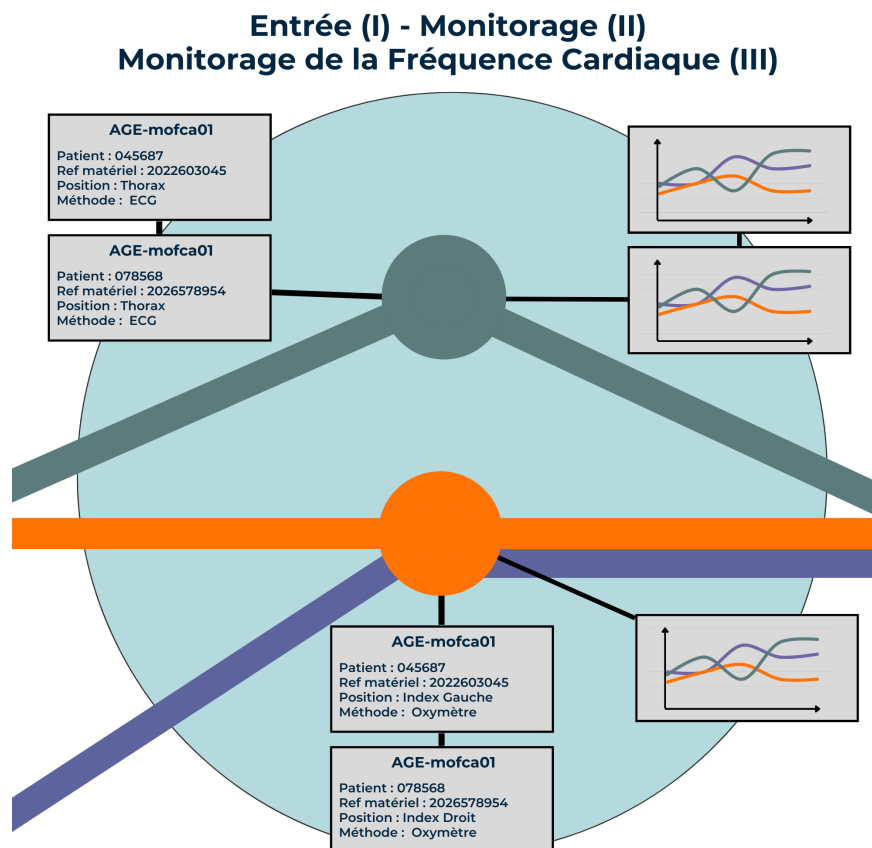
Entrée (I) - Monitorage (II)
Monitorage de la Fréquence Cardiaque (III)

AGE-mofca01
Patient : 045687
Ref matériel : 2022603045
Position : Thorax
Méthode : ECG

AGE-mofca01
Patient : 078568
Ref matériel : 2026578954
Position : Thorax
Méthode : ECG

AGE-mofca01
Patient : 045687
Ref matériel : 2022603045
Position : Index Gauche
Méthode : Oxymètre

AGE-mofca01
Patient : 078568
Ref matériel : 2026578954
Position : Index Droit
Méthode : Oxymètre